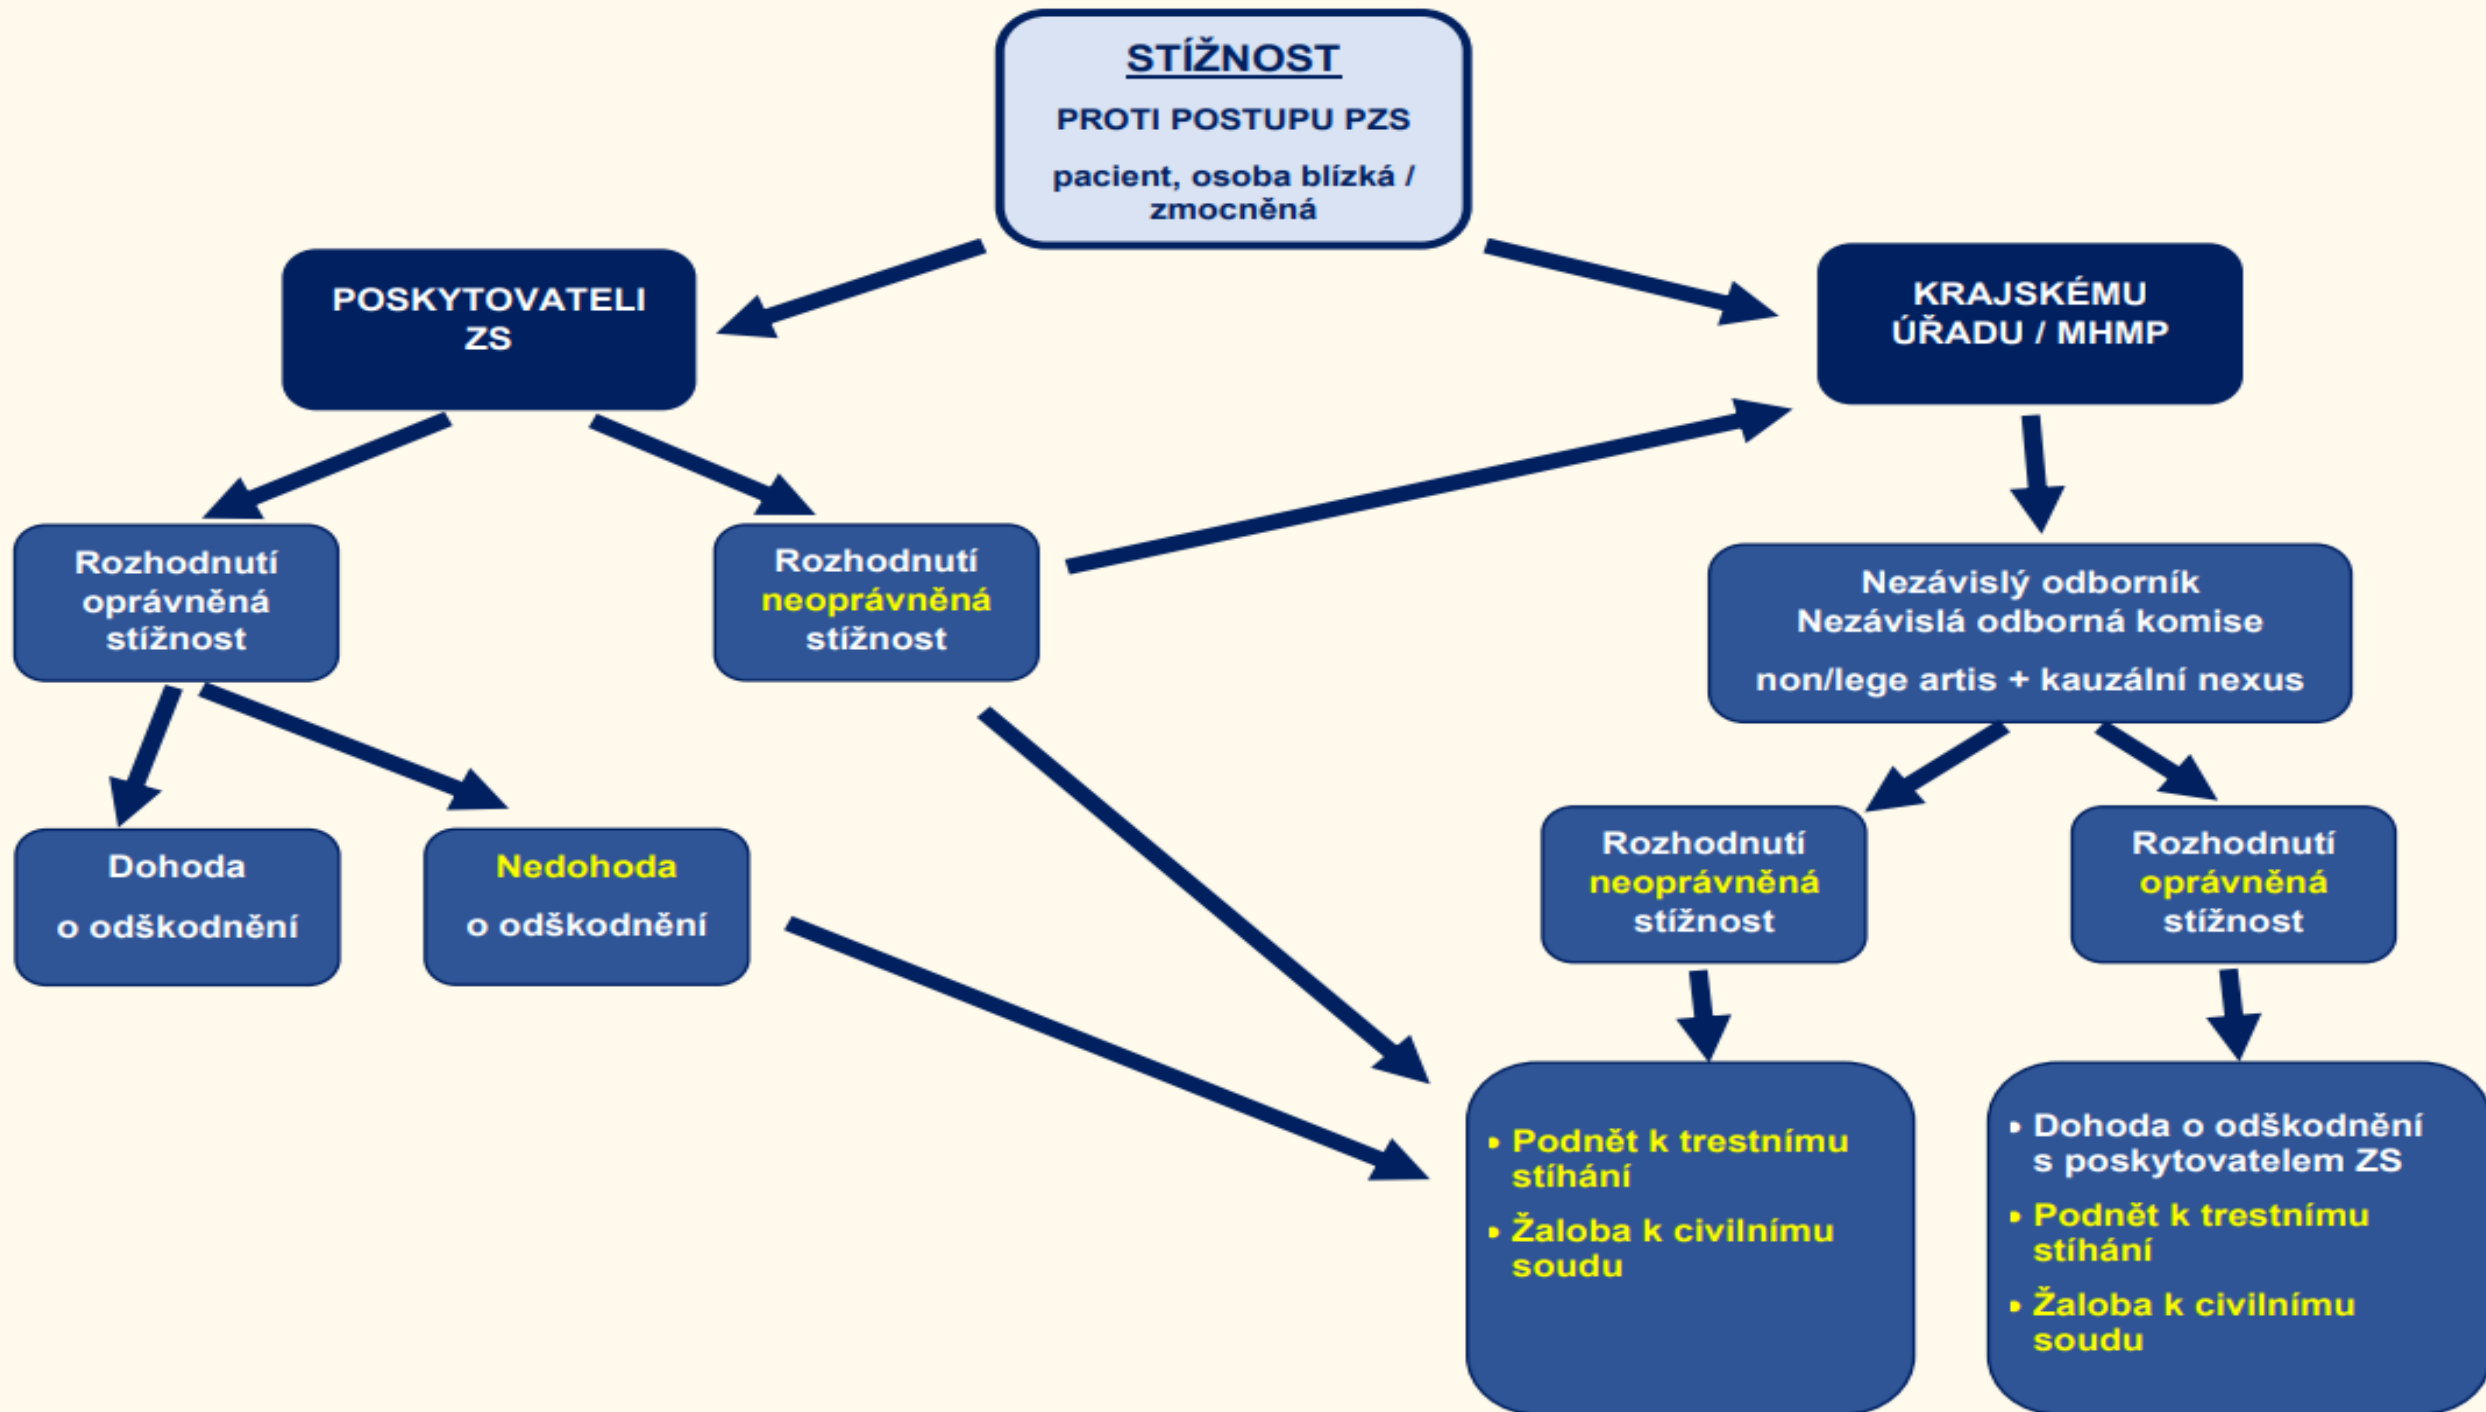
STÍŽNOST

PROTI POSTUPU PZS

pacient, osoba blízká / zmocněná

POSKYTOVATELI ZS

KRAJSKÉMU ÚŘADU / MHMP

Rozhodnutí oprávněná stížnost

Rozhodnutí neoprávněná stížnost

Nezávislý odborník
Nezávislá odborná komise

non/lege artis + kauzální nexus

Dohoda

o odškodnění

Nedohoda

o odškodnění

Rozhodnutí neoprávněná stížnost

Rozhodnutí oprávněná stížnost

• Podnět k trestnímu stíhání

• Žaloba k civilnímu soudu

• Dohoda o odškodnění s poskytovatelem ZS

• Podnět k trestnímu stíhání

• Žaloba k civilnímu soudu